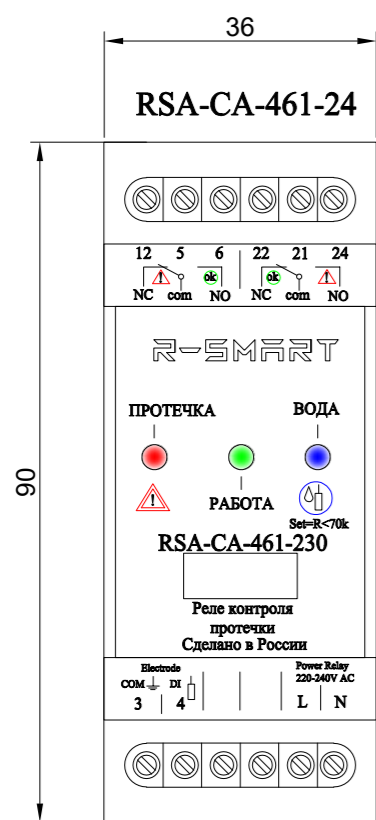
36

RSA-CA-461-24

90

12 5 6 22 21 24

ok ok

NC com NO NC com NO

R-SMART

ПРОТЕЧКА

ВОДА

РАБОТА

Set=R<70k

RSA-CA-461-230

Реле контроля протечки
Сделано в России

Electrode

COM DI

3 4

Power Relay
220-240V AC

L N